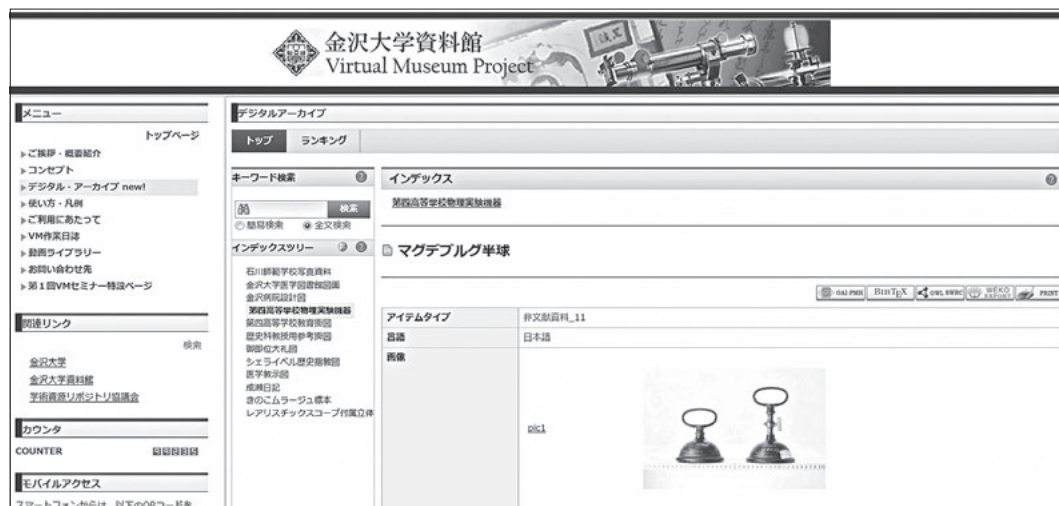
金沢大学資料館
Virtual Museum Project

メニュー
トップページ
▸ご挨拶・概要紹介
▸コンセプト
▸デジタル・アーカイブ new!
▸使い方・凡例
▸ご利用にあたって
▸VM作業日誌
▸動画ライブラリー
▸お問い合わせ先
▸第1回VMセミナー特設ページ

関連リンク
検索
金沢大学
金沢大学資料館
学術資源リポジトリ協議会

カウンタ
COUNTER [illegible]

モバイルアクセス
スマートフォンからは、以下のQRコードを

デジタルアーカイブ
トップ　ランキング

キーワード検索
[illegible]　検索
○簡易検索　◉全文検索

インデックスツリー
石川師範学校写真資料
金沢大学医学図書館図画
金沢病院設計図
第四高等学校物理実験機器
第四高等学校教育掛図
歴史科教授用参考掛図
御即位大礼図
シェライベル歴史画幀図
医学教示図
成瀬日記
きのこムラージュ標本
レアリスチックスコープ付属立体

インデックス
第四高等学校物理実験機器

マグデブルグ半球

OAI-PMH　BibTeX　OWL SWRC　WEKO EXPORT　PRINT

| アイテムタイプ | 非文献資料_11 |
|---|---|
| 言語 | 日本語 |
| 画像 | pic1 |